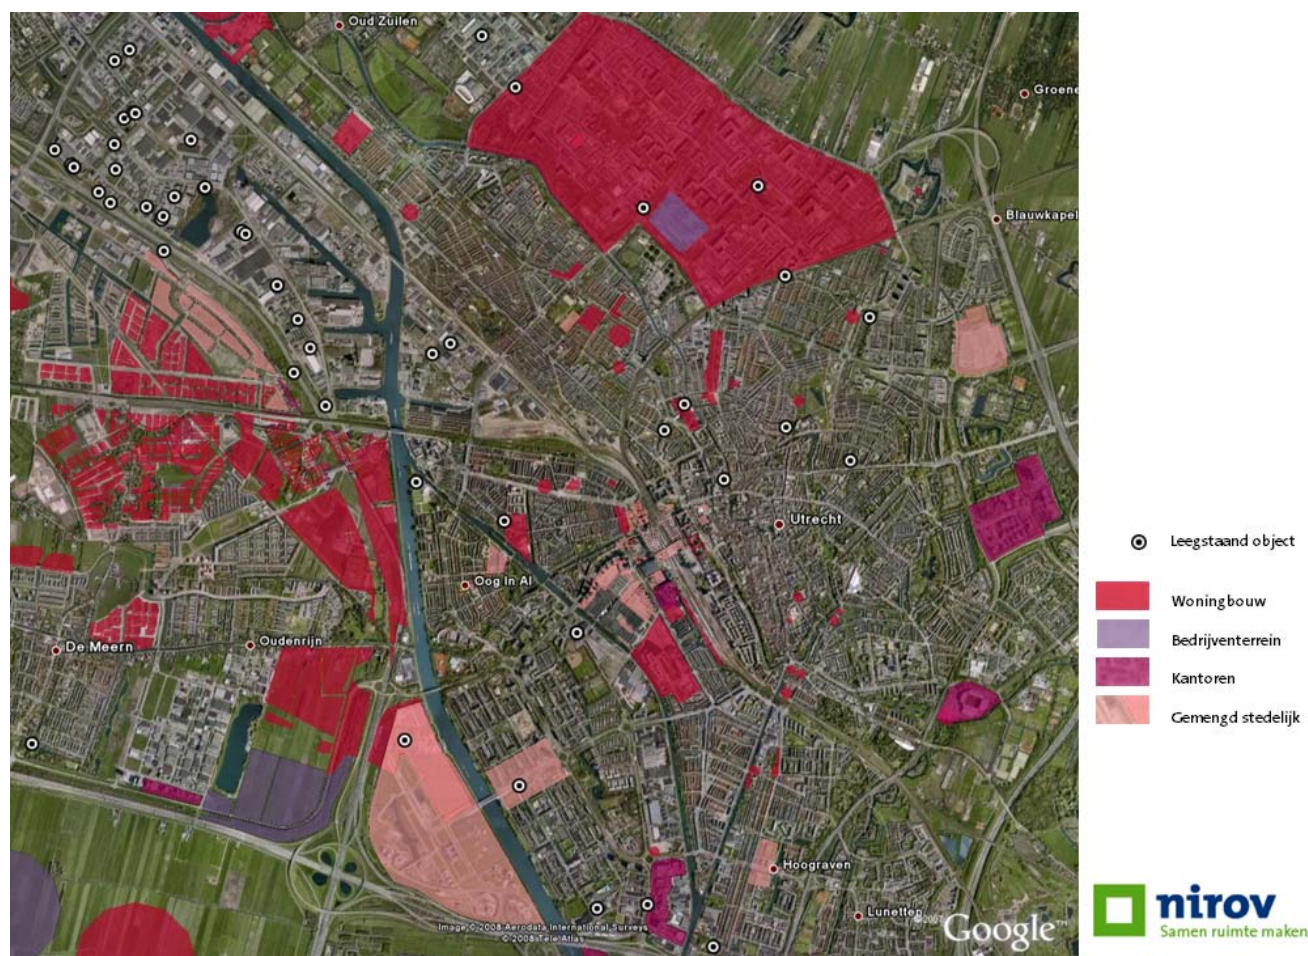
Oud Zuilen

Groene

Blauwkapel

Utrecht

Oog In Al

De Meern

Oudenrijn

Hoograven

Lunetten

Image © 2008 Aerodata International Surveys
© 2008 Tele Atlas

Google

Leegstaand object

Woningbouw

Bedrijventerrein

Kantoren

Gemengd stedelijk

nirov
Samen ruimte maken